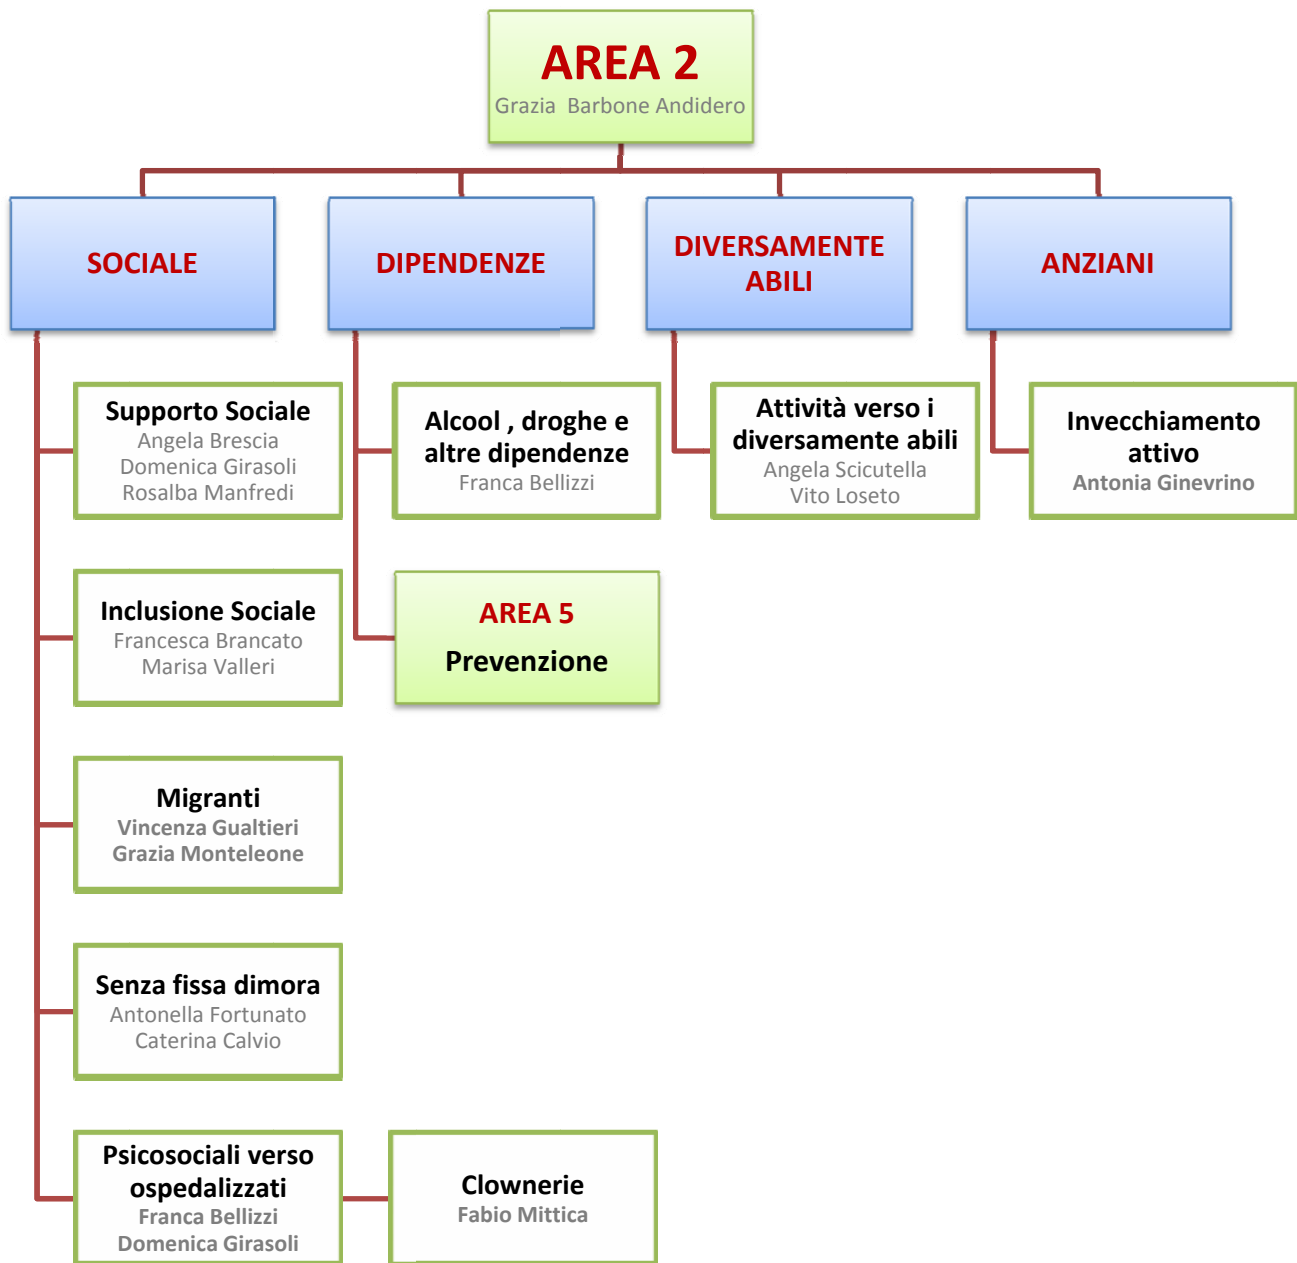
AREA 2
Grazia Barbone Andidero

SOCIALE

DIPENDENZE

DIVERSAMENTE ABILI

ANZIANI

Supporto Sociale
Angela Brescia
Domenica Girasoli
Rosalba Manfredi

Inclusione Sociale
Francesca Brancato
Marisa Valleri

Migranti
Vincenza Gualtieri
Grazia Monteleone

Senza fissa dimora
Antonella Fortunato
Caterina Calvio

Psicosociali verso ospedalizzati
Franca Bellizzi
Domenica Girasoli

Clownerie
Fabio Mittica

Alcool , droghe e altre dipendenze
Franca Bellizzi

AREA 5
Prevenzione

Attività verso i diversamente abili
Angela Scicutella
Vito Loseto

Invecchiamento attivo
Antonia Ginevrino